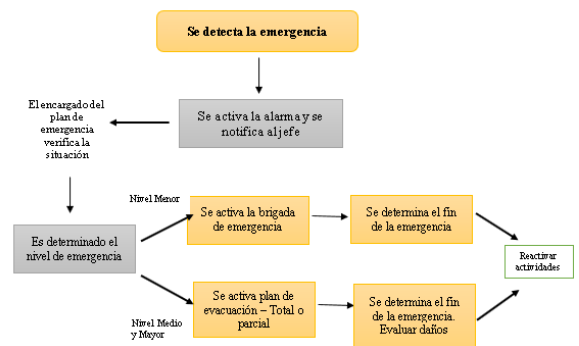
Se detecta la emergencia

Se activa la alarma y se notifica al jefe

El encargado del plan de emergencia verifica la situación

Es determinado el nivel de emergencia

Nivel Menor

Se activa la brigada de emergencia

Se determina el fin de la emergencia

Reactivar actividades

Nivel Medio y Mayor

Se activa plan de evacuación – Total o parcial

Se determina el fin de la emergencia. Evaluar daños